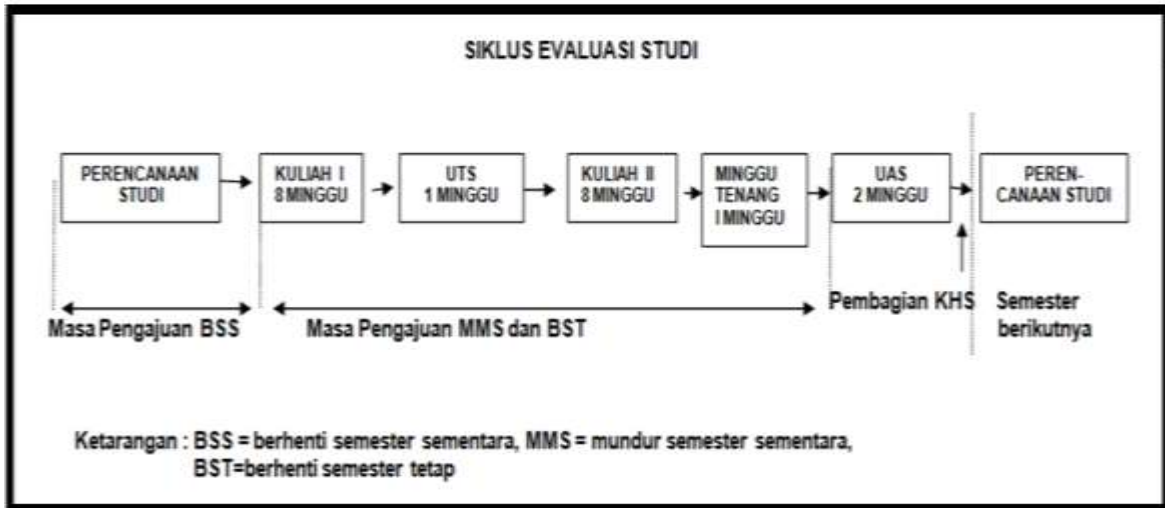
SIKLUS EVALUASI STUDI

PERENCANAAN STUDI

KULIAH I 8 MINGGU

UTS 1 MINGGU

KULIAH II 8 MINGGU

MINGGU TENANG I MINGGU

UAS 2 MINGGU

PEREN-CANAAN STUDI

Masa Pengajuan BSS

Masa Pengajuan MMS dan BST

Pembagian KHS

Semester berikutnya

Ketarangan : BSS = berhenti semester sementara, MMS = mundur semester sementara, BST=berhenti semester tetap